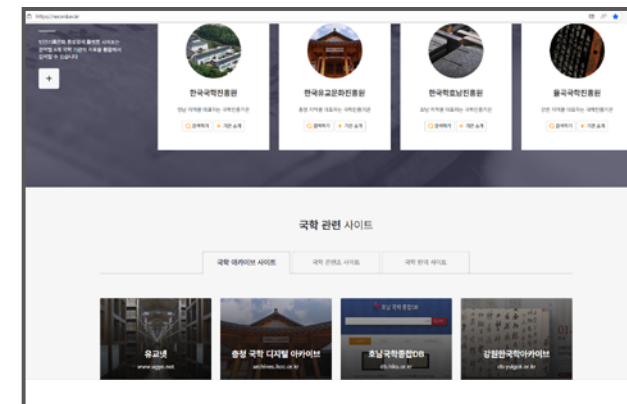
https://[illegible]

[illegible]

+

한국국학진흥원

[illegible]

검색하기 기관 소개

한국유교문화진흥원

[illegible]

검색하기 기관 소개

한국학호남진흥원

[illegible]

검색하기 기관 소개

율곡국학진흥원

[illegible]

검색하기 기관 소개

국학 관련 사이트

국학 아카이브 사이트

국학 콘텐츠 사이트

국학 관계 사이트

유교넷
www.ugyo.net

충청 국학 디지털 아카이브
archives.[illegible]

호남국학종합DB
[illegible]

강원한국학아카이브
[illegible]